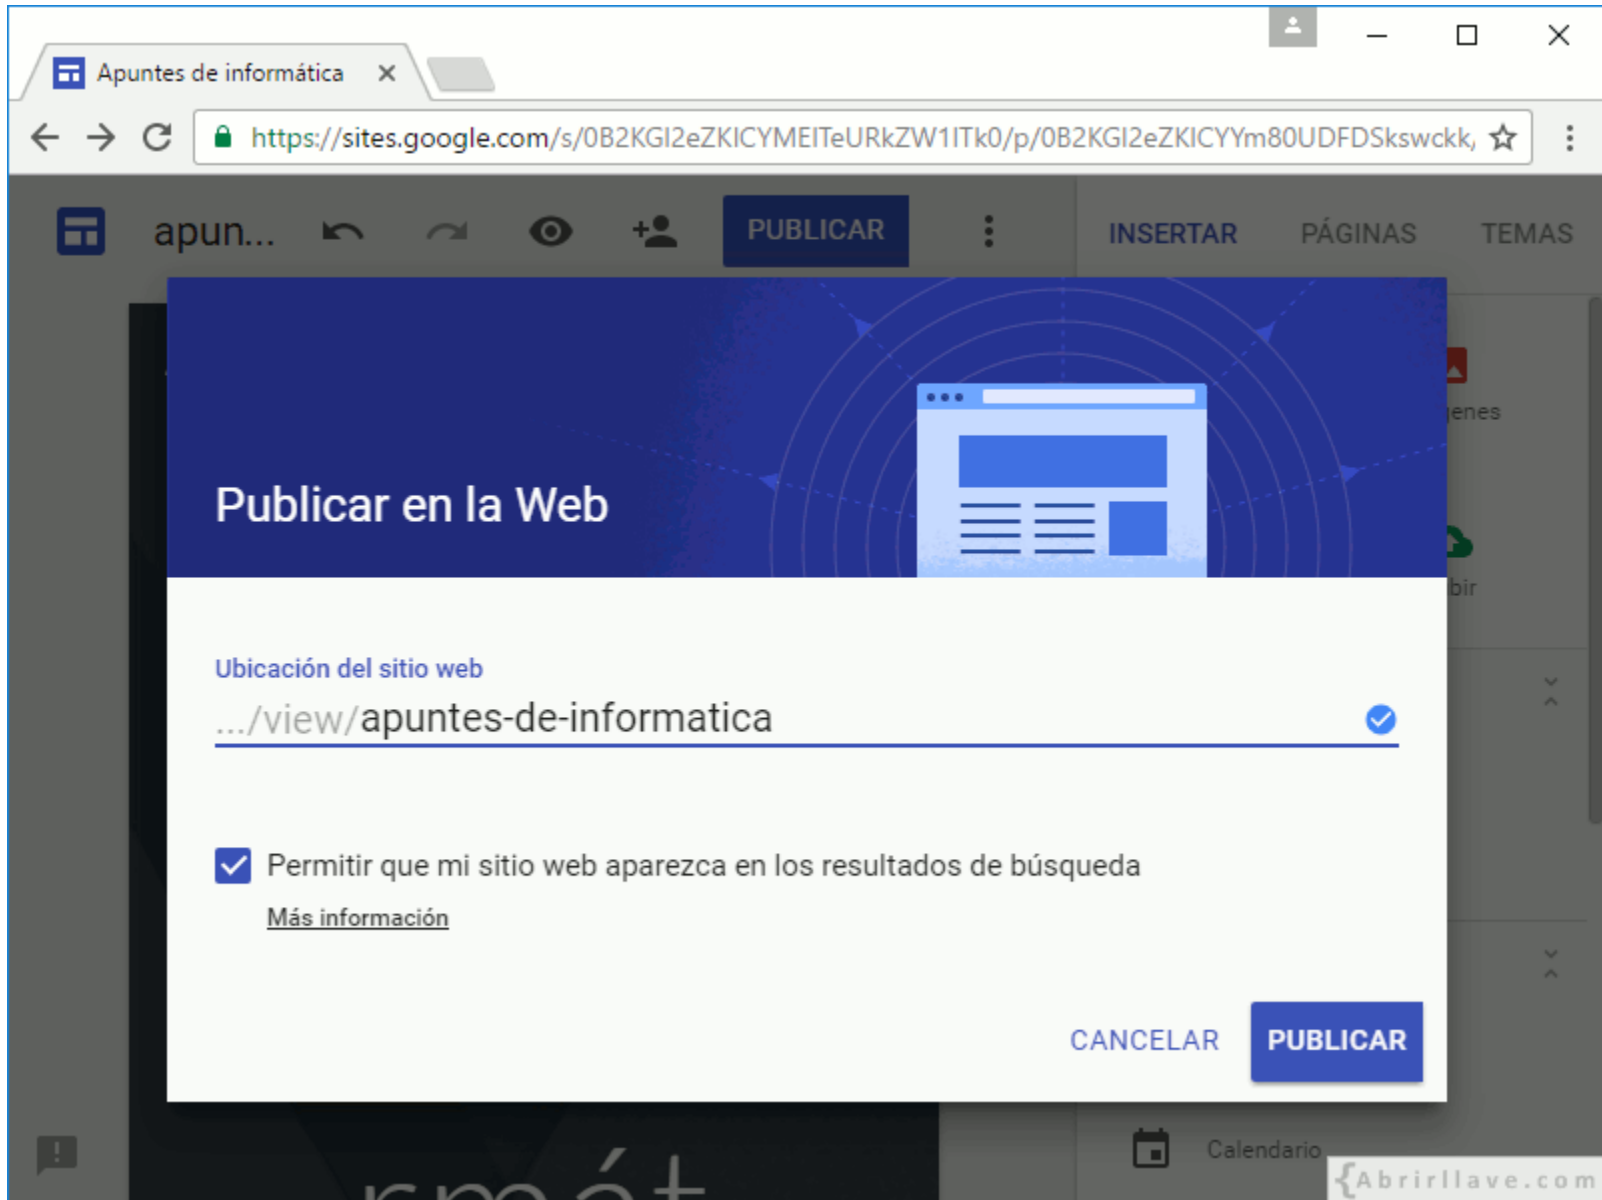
Apuntes de informática ×

https://sites.google.com/s/0B2KGl2eZKICYMEITeURkZW1ITk0/p/0B2KGl2eZKICYYm80UDFDSkswckk,

apun... PUBLICAR

INSERTAR PÁGINAS TEMAS

genes

bir

Publicar en la Web

Ubicación del sitio web

.../view/apuntes-de-informatica

Permitir que mi sitio web aparezca en los resultados de búsqueda

Más información

CANCELAR PUBLICAR

Calendario

{Abrirllave.com